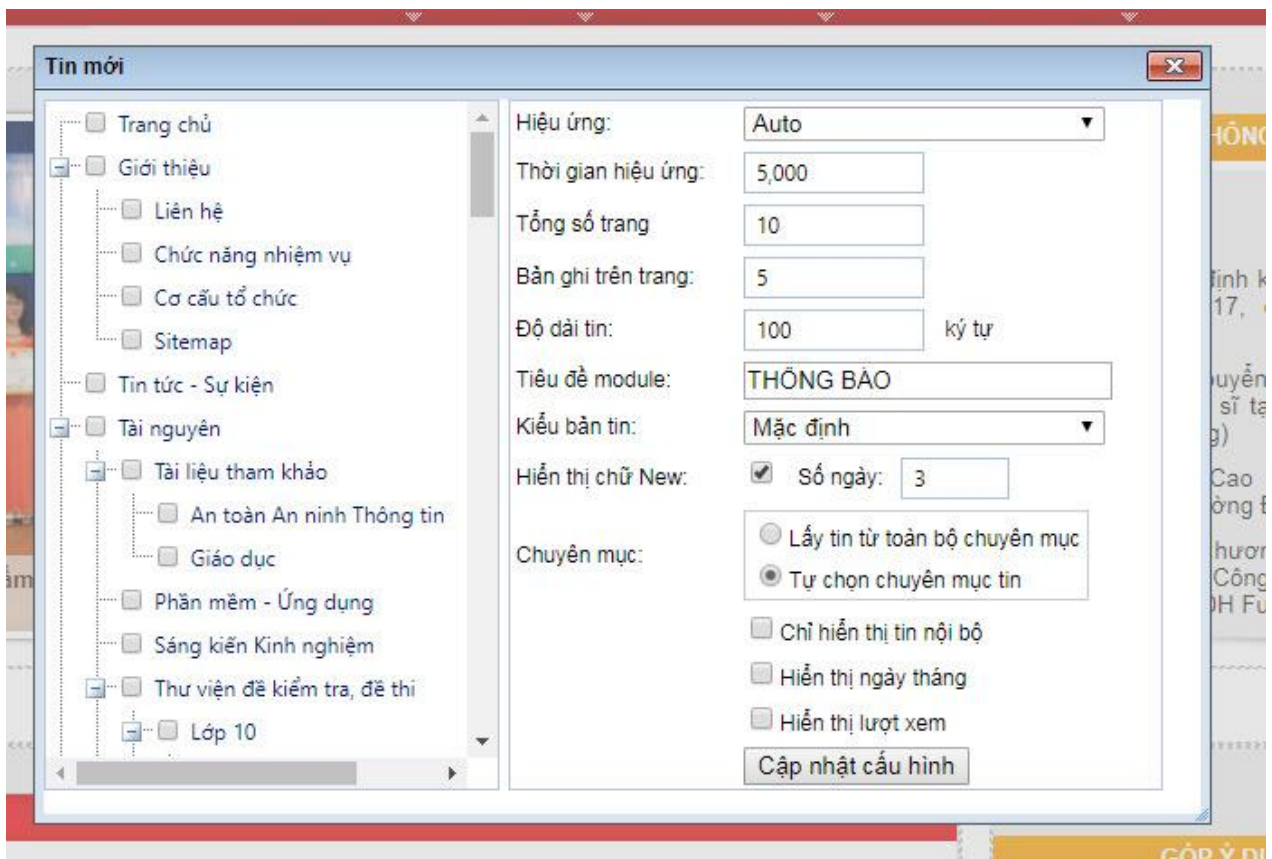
Tin mới

Trang chủ
Giới thiệu
Liên hệ
Chức năng nhiệm vụ
Cơ cấu tổ chức
Sitemap
Tin tức - Sự kiện
Tài nguyên
Tài liệu tham khảo
An toàn An ninh Thông tin
Giáo dục
Phần mềm - Ứng dụng
Sáng kiến Kinh nghiệm
Thư viện đề kiểm tra, đề thi
Lớp 10

Hiệu ứng: Auto
Thời gian hiệu ứng: 5,000
Tổng số trang 10
Bản ghi trên trang: 5
Độ dài tin: 100 ký tự
Tiêu đề module: THÔNG BÁO
Kiểu bản tin: Mặc định
Hiển thị chữ New: Số ngày: 3
Chuyên mục: Lấy tin từ toàn bộ chuyên mục
Tự chọn chuyên mục tin
Chỉ hiển thị tin nội bộ
Hiển thị ngày tháng
Hiển thị lượt xem
Cập nhật cấu hình

HÔNG
ịnh k
17,
uyển
sĩ tạ
g)
Cao
ờng
hươn
Công
ĐH Fu
ấm
GÓP Ý D